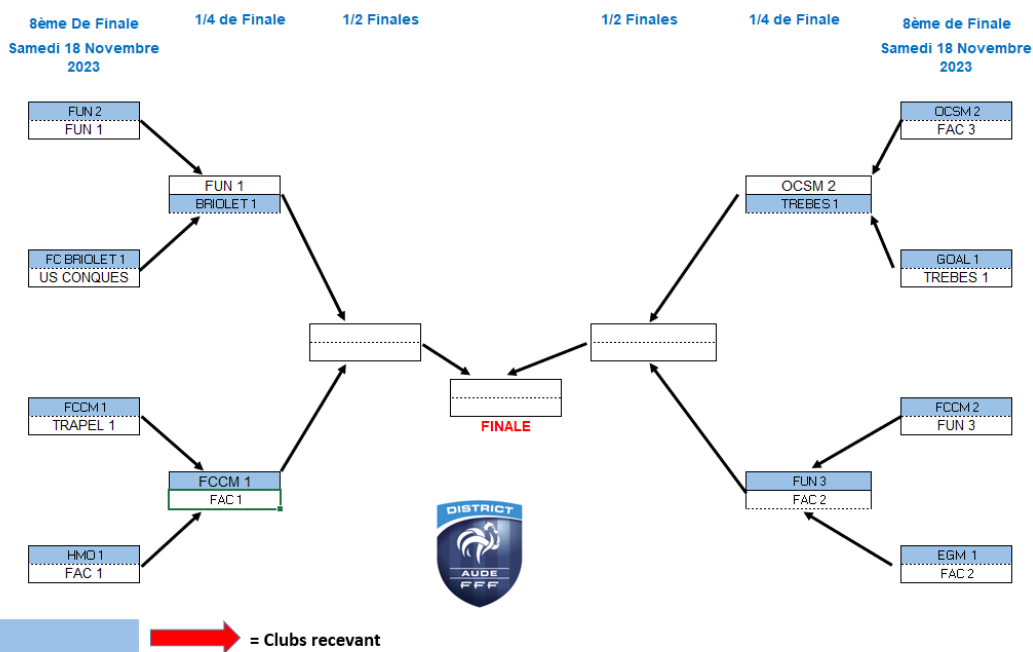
8ème De Finale
Samedi 18 Novembre 2023

1/4 de Finale

1/2 Finales

1/2 Finales

1/4 de Finale

8ème de Finale
Samedi 18 Novembre 2023

FUN 2
FUN 1

FC BRIOLET 1
US CONQUES

FUN 1
BRIOLET 1

FCCM 1
TRAPEL 1

HMO 1
FAC 1

FCCM 1
FAC 1

FINALE

OCSM 2
FAC 3

GOAL 1
TREBES 1

OCSM 2
TREBES 1

FCCM 2
FUN 3

EGM 1
FAC 2

FUN 3
FAC 2

DISTRICT
AUDE
FFF

= Clubs recevant